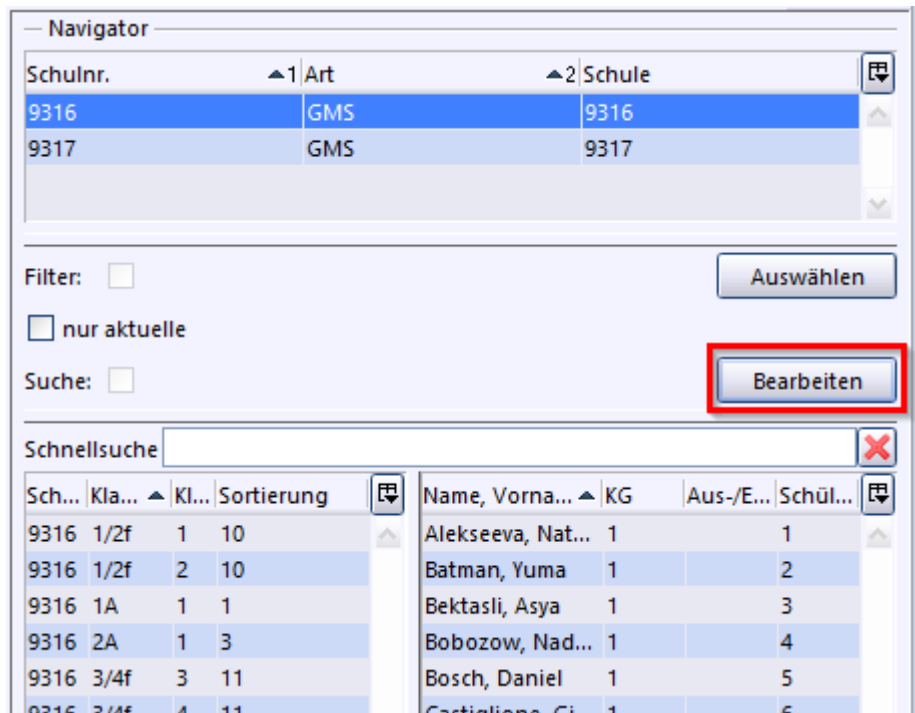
Navigator

| Schulnr. ▲1 | Art ▲2 | Schule |
|---|---|---|
| 9316 | GMS | 9316 |
| 9317 | GMS | 9317 |

Filter:

Auswählen

nur aktuelle

Suche:

Bearbeiten

Schnellsuche

| Sch... | Kla... ▲ | Kl... | Sortierung |
|---|---|---|---|
| 9316 | 1/2f | 1 | 10 |
| 9316 | 1/2f | 2 | 10 |
| 9316 | 1A | 1 | 1 |
| 9316 | 2A | 1 | 3 |
| 9316 | 3/4f | 3 | 11 |
| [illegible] | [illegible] | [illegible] | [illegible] |

| Name, Vorna... ▲ | KG | Aus-/E... | Schül... |
|---|---|---|---|
| Alekseeva, Nat... | 1 | | 1 |
| Batman, Yuma | 1 | | 2 |
| Bektasli, Asya | 1 | | 3 |
| Bobozow, Nad... | 1 | | 4 |
| Bosch, Daniel | 1 | | 5 |
| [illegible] | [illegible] | | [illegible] |